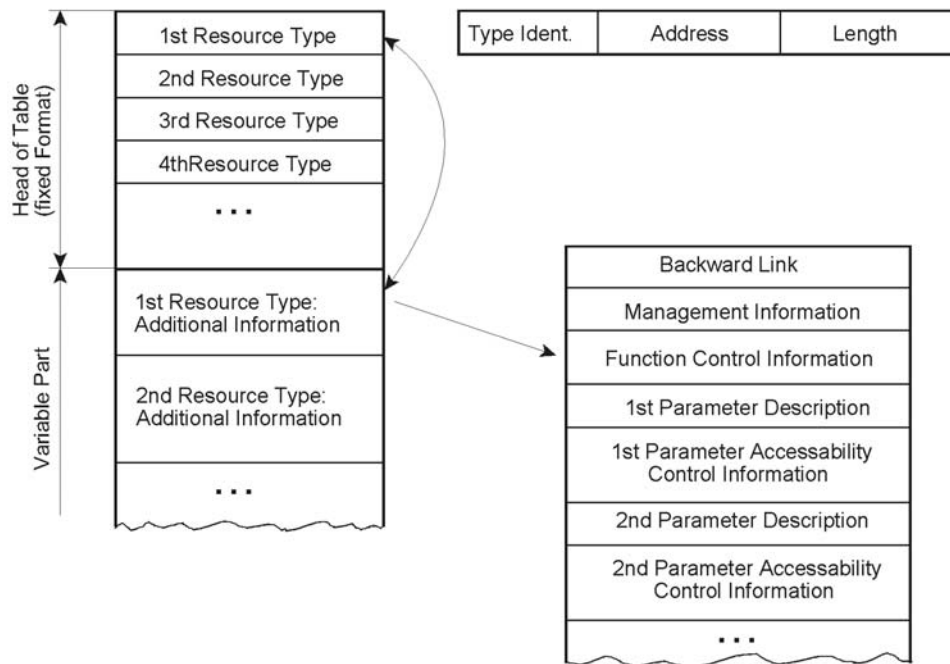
Head of Table (fixed Format)

Variable Part

1st Resource Type

2nd Resource Type

3rd Resource Type

4thResource Type

...

1st Resource Type: Additional Information

2nd Resource Type: Additional Information

...

| Type Ident. | Address | Length |
|---|---|---|

Backward Link

Management Information

Function Control Information

1st Parameter Description

1st Parameter Accessability Control Information

2nd Parameter Description

2nd Parameter Accessability Control Information

...